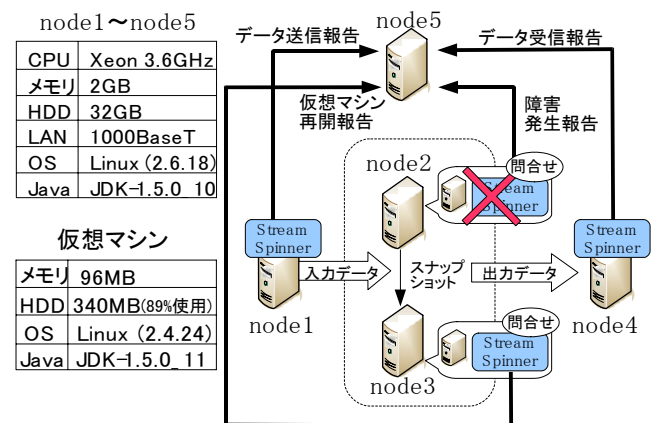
node1〜node5

| CPU | Xeon 3.6GHz |
|---|---|
| メモリ | 2GB |
| HDD | 32GB |
| LAN | 1000BaseT |
| OS | Linux (2.6.18) |
| Java | JDK-1.5.0_10 |

仮想マシン

| メモリ | 96MB |
|---|---|
| HDD | 340MB(89%使用) |
| OS | Linux (2.4.24) |
| Java | JDK-1.5.0_11 |

node5

データ送信報告

データ受信報告

仮想マシン再開報告

障害発生報告

node2

問合せ

Stream Spinner

Stream Spinner

Stream Spinner

入力データ

スナップショット

出力データ

node1

node4

問合せ

Stream Spinner

node3